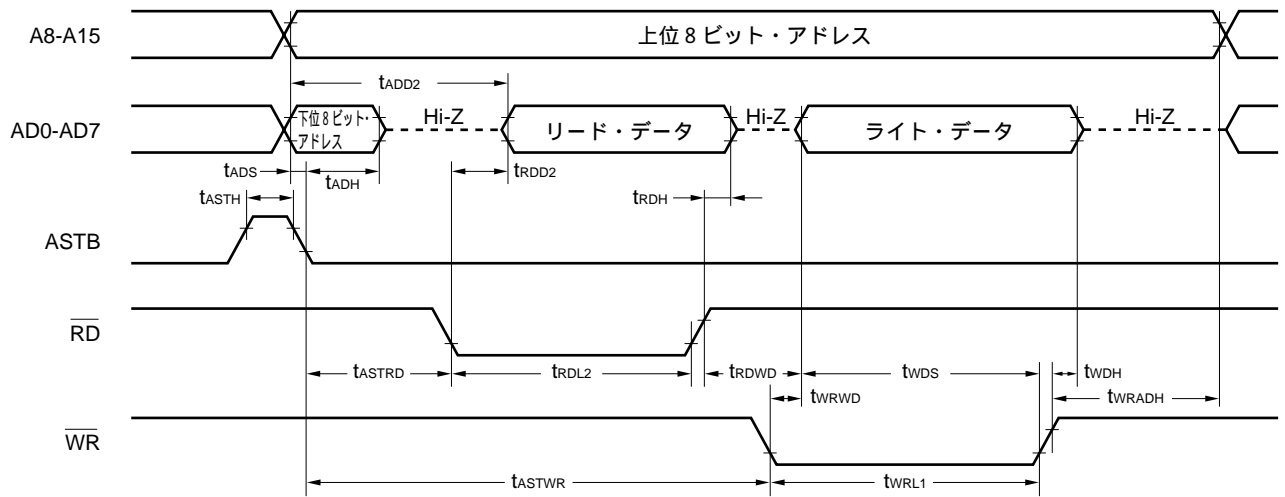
A8-A15

上位 8 ビット・アドレス

$t_{ADD2}$

AD0-AD7

下位 8 ビット・アドレス

Hi-Z

リード・データ

Hi-Z

ライト・データ

Hi-Z

$t_{ADS}$

$t_{ADH}$

$t_{RDD2}$

$t_{ASTH}$

$t_{RDH}$

ASTB

$\overline{RD}$

$t_{ASTRD}$

$t_{RDL2}$

$t_{RDWD}$

$t_{WDS}$

$t_{WDH}$

$t_{WRWD}$

$t_{WRADH}$

$\overline{WR}$

$t_{ASTWR}$

$t_{WRL1}$